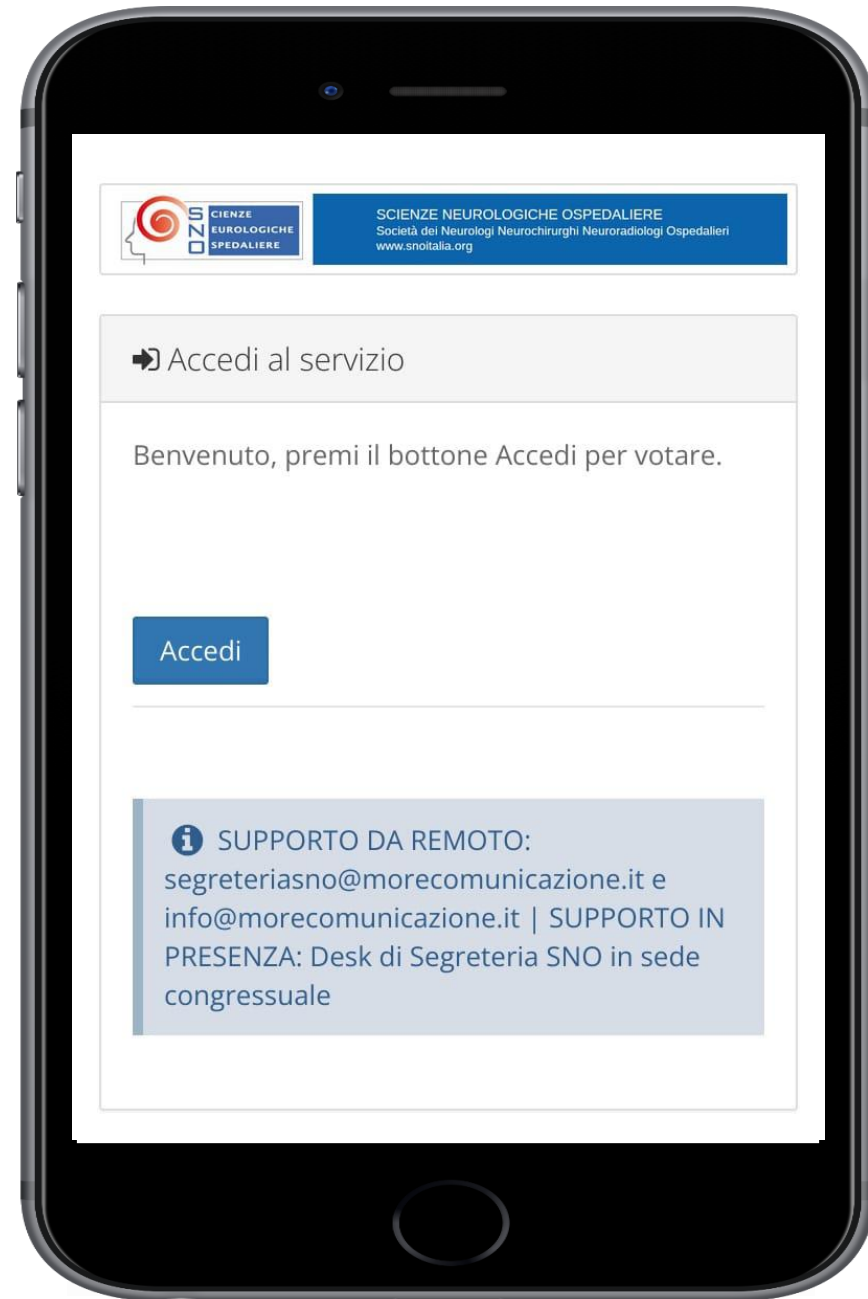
S CIENZE
N EUROLOGICHE
O SPEDALIERE

SCIENZE NEUROLOGICHE OSPEDALIERE
Società dei Neurologi Neurochirurghi Neuroradiologi Ospedalieri
www.snoitalia.org

Accedi al servizio

Benvenuto, premi il bottone Accedi per votare.

Accedi

SUPPORTO DA REMOTO: segreteriasno@morecomunicazione.it e info@morecomunicazione.it | SUPPORTO IN PRESENZA: Desk di Segreteria SNO in sede congressuale